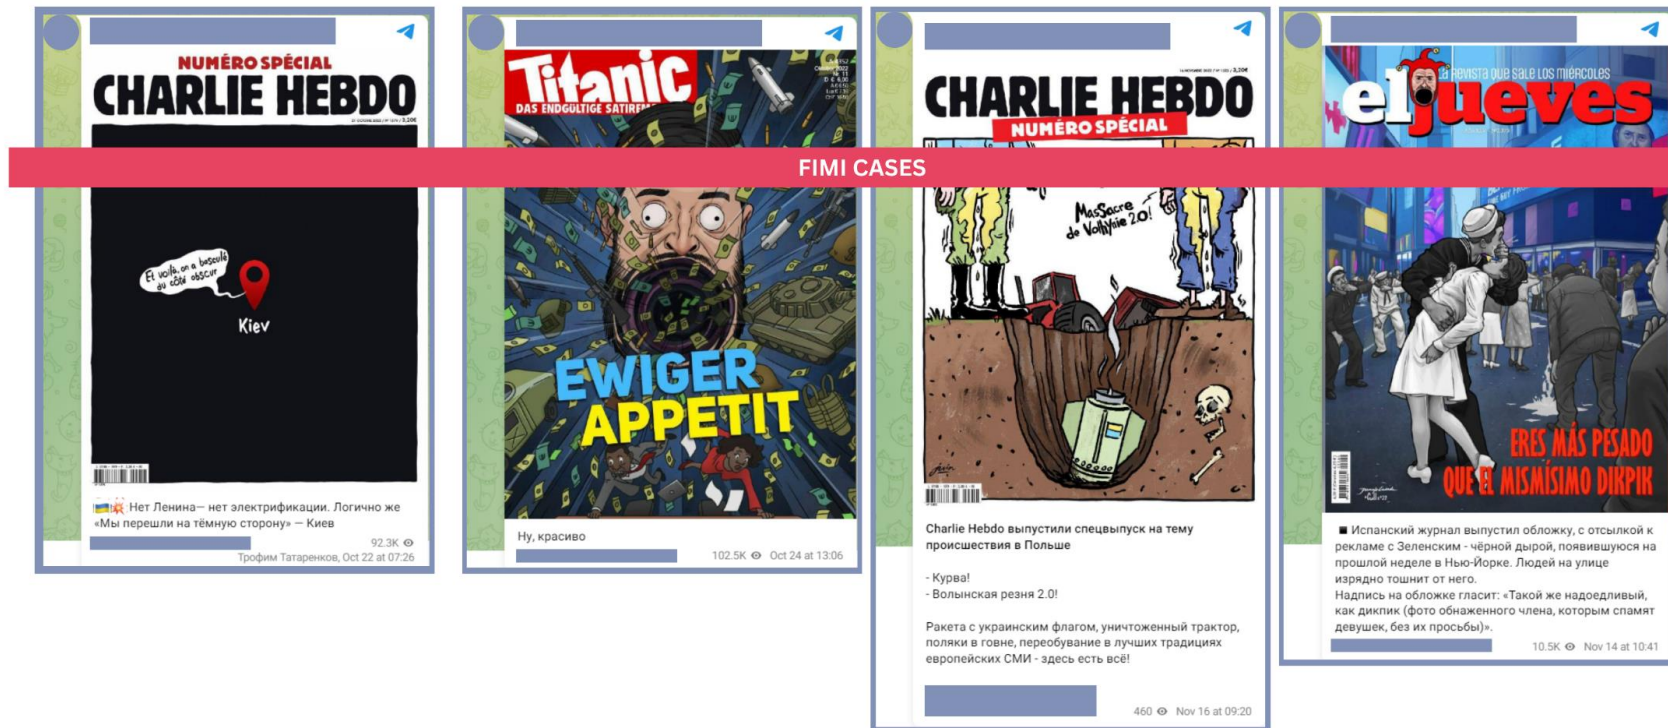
NUMÉRO SPÉCIAL
CHARLIE HEBDO

Et voilà, on a basculé du côté obscur

Kiev

Нет Ленина— нет электрификации. Логично же «Мы перешли на тёмную сторону» — Киев

92.3K

Трофим Татаренков, Oct 22 at 07:26

Titanic
DAS ENDGÜLTIGE SATIREM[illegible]

EWIGER APPETIT

Ну, красиво

102.5K Oct 24 at 13:06

CHARLIE HEBDO
NUMÉRO SPÉCIAL

FIMI CASES

Massacre de Volhynie 2.0!

Charlie Hebdo выпустили спецвыпуск на тему происшествия в Польше

- Курва!
- Волынская резня 2.0!

Ракета с украинским флагом, уничтоженный трактор, поляки в говне, переобувание в лучших традициях европейских СМИ - здесь есть всё!

460 Nov 16 at 09:20

La revista que sale los miércoles
el jueves

ERES MÁS PESADO QUE EL MISMÍSIMO DIKPIK

■ Испанский журнал выпустил обложку, с отсылкой к рекламе с Зеленским - чёрной дырой, появившуюся на прошлой неделе в Нью-Йорке. Людей на улице изрядно тошнит от него.
Надпись на обложке гласит: «Такой же надоедливый, как дикпик (фото обнаженного члена, которым спамят девушек, без их просьбы)».

10.5K Nov 14 at 10:41